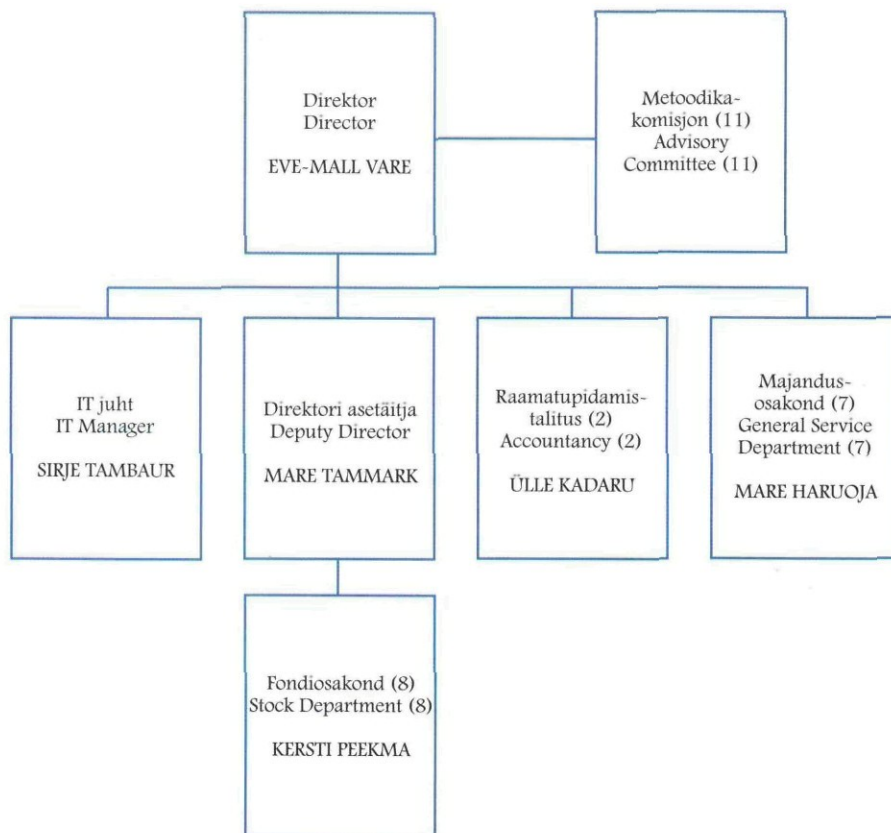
Direktor
Director

EVE-MALL VARE

Metoodikakomisjon (11)
Advisory Committee (11)

IT juht
IT Manager

SIRJE TAMBAUR

Direktori asetäitja
Deputy Director

MARE TAMMARK

Raamatupidamistalitus (2)
Accountancy (2)

ÜLLE KADARU

Majandusosakond (7)
General Service Department (7)

MARE HARUOJA

Fondiosakond (8)
Stock Department (8)

KERSTI PEEKMA